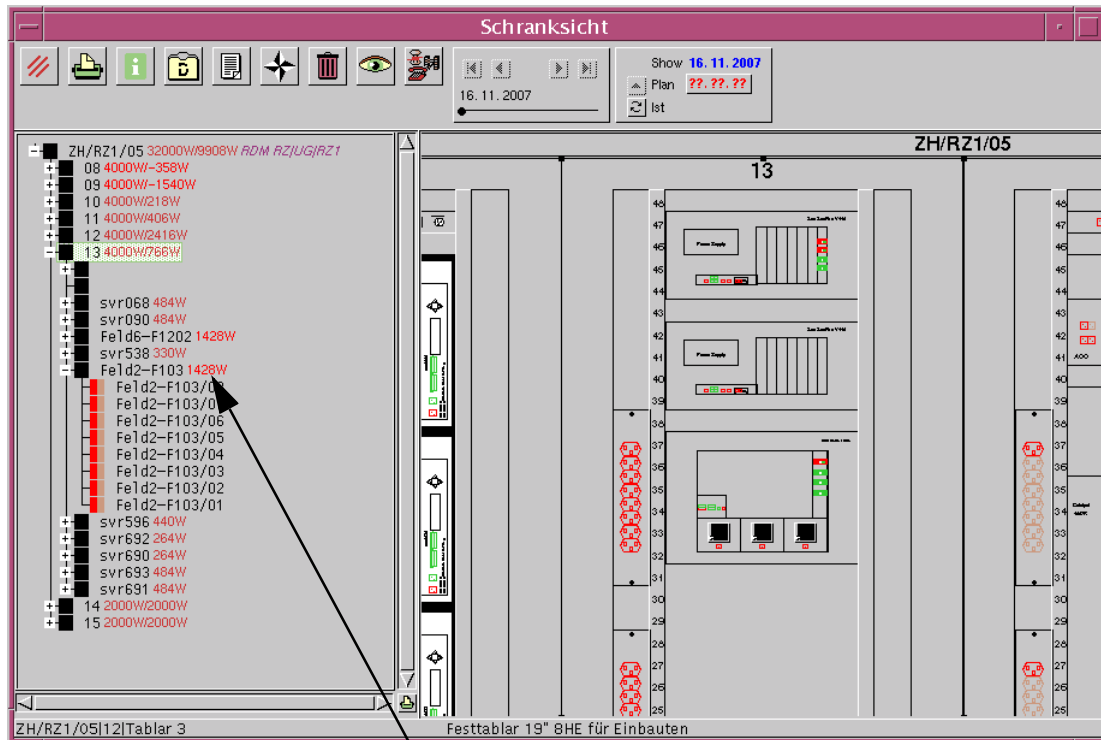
Schranksicht

16. 11. 2007

Show 16. 11. 2007
Plan ??. ??. ??
Ist

ZH/RZ1/05 32000W/9908W RDM RZ/UG/RZ1
08 4000W/-358W
09 4000W/-1540W
10 4000W/218W
11 4000W/406W
12 4000W/2416W
13 4000W/766W
svr068 484W
svr090 484W
Feld6-F1202 1428W
svr538 330W
Feld2-F103 1428W
Feld2-F103/0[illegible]
Feld2-F103/0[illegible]
Feld2-F103/06
Feld2-F103/05
Feld2-F103/04
Feld2-F103/03
Feld2-F103/02
Feld2-F103/01
svr596 440W
svr692 264W
svr690 264W
svr693 484W
svr691 484W
14 2000W/2000W
15 2000W/2000W

ZH/RZ1/05

13

48
47
46
45
44
43
42
41
40
39
38
37
36
35
34
33
32
31
30
29
28
27
26
25

Power Supply

Power Supply

48
47
46
45
44
43
42
41
40
39
38
37
36
35
34
33
32
31
30
29
28
27
26
25

ZH/RZ1/05|12|Tablar 3
Festtablar 19" 8HE für Einbauten